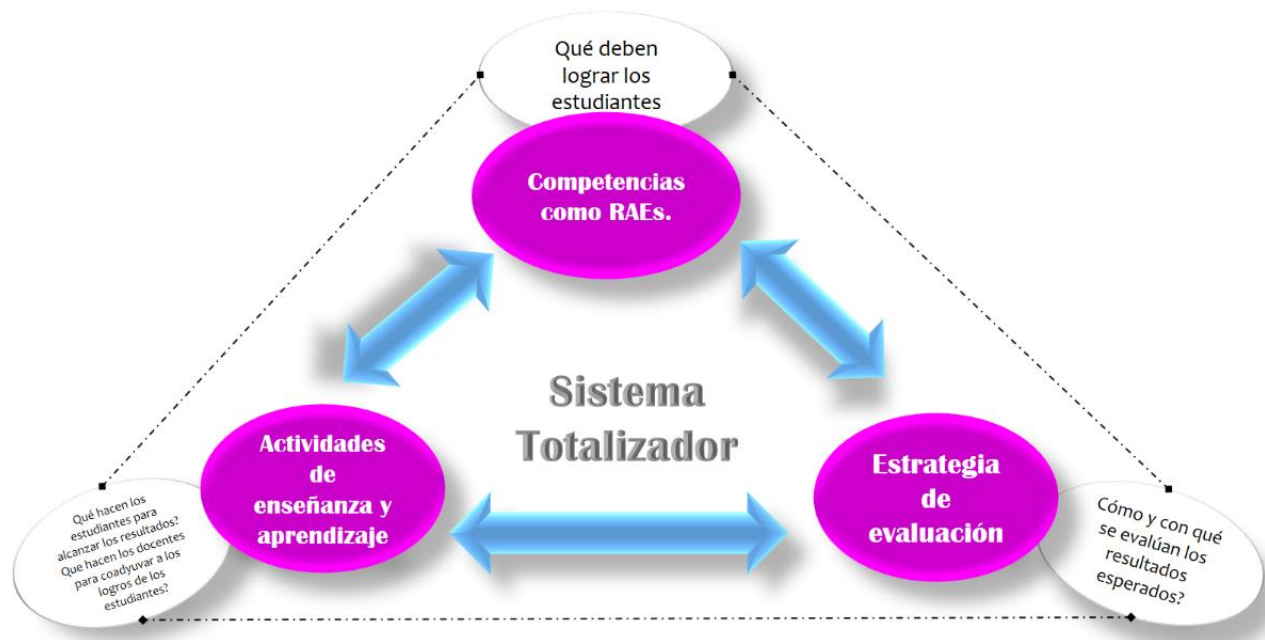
Qué deben lograr los estudiantes

Competencias como RAEs.

Sistema Totalizador

Actividades de enseñanza y aprendizaje

Estrategia de evaluación

Qué hacen los estudiantes para alcanzar los resultados? Que hacen los docentes para coadyuvar a los logros de los estudiantes?

Cómo y con qué se evalúan los resultados esperados?